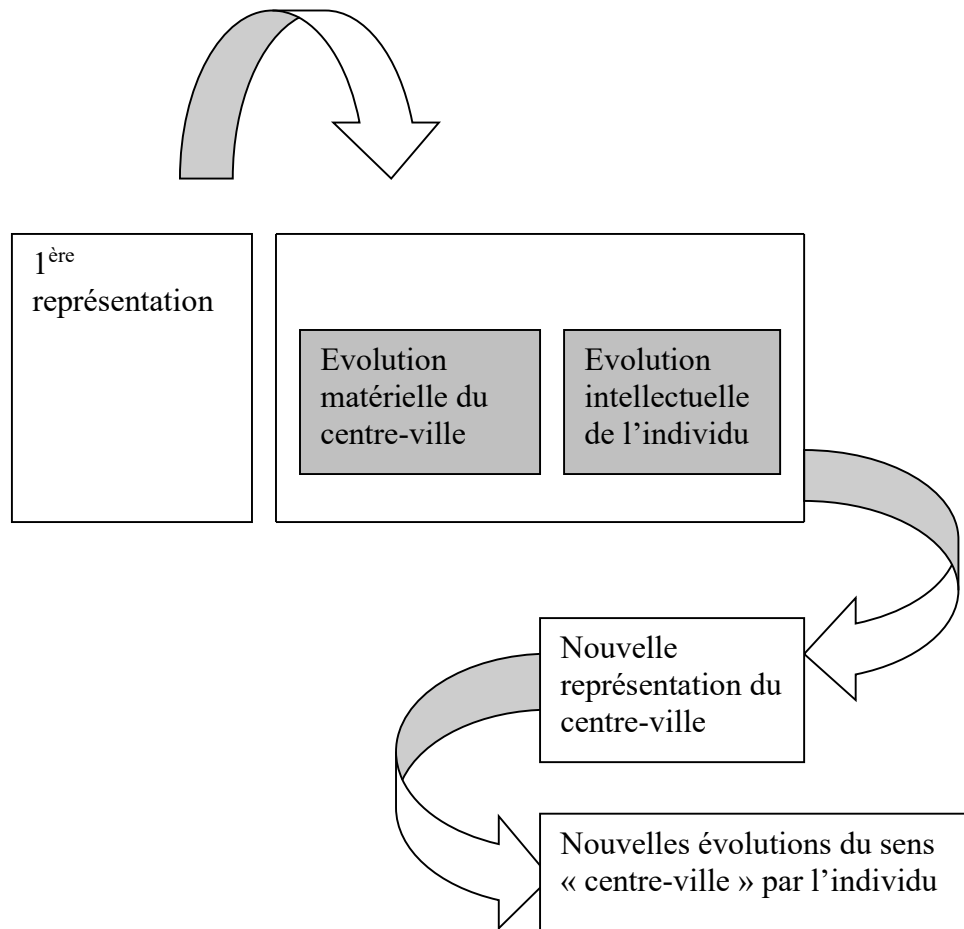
1$^{ère}$ représentation

Evolution matérielle du centre-ville

Evolution intellectuelle de l’individu

Nouvelle représentation du centre-ville

Nouvelles évolutions du sens « centre-ville » par l’individu